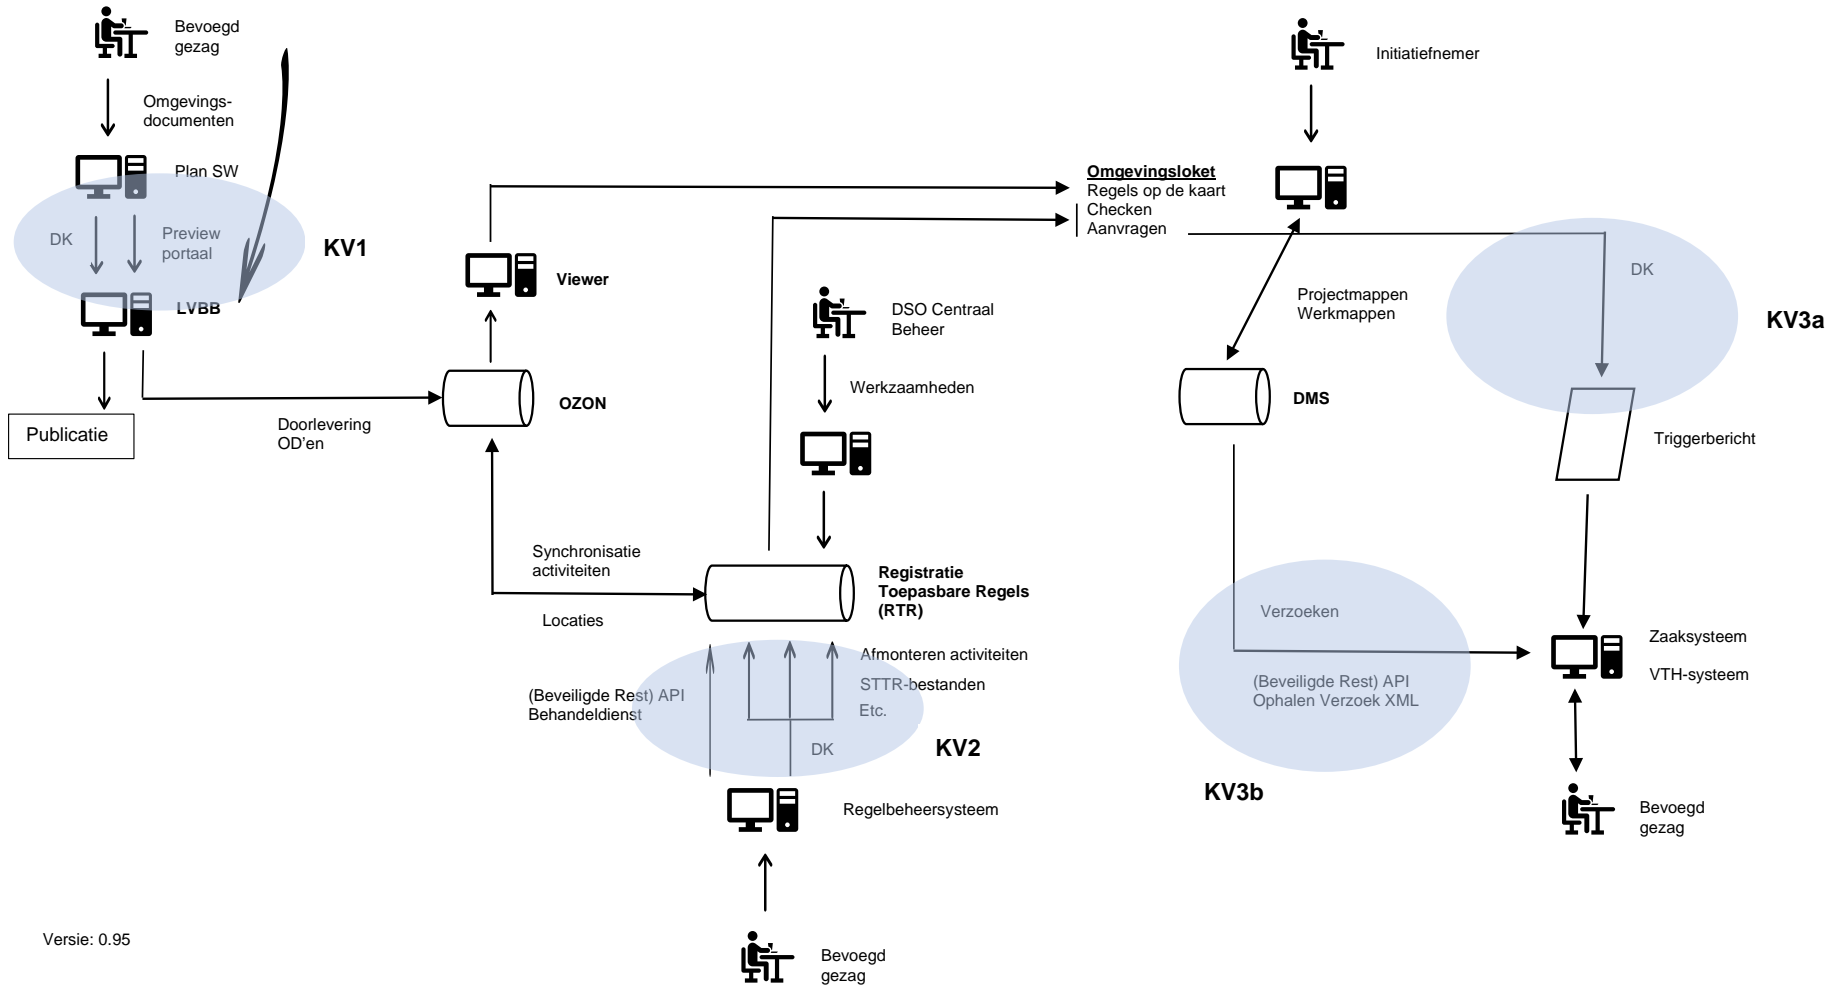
Bevoegd gezag

Omgevings-documenten

Plan SW

DK

Preview portaal

KV1

LVBB

Publicatie

Doorlevering OD'en

Viewer

OZON

Synchronisatie activiteiten

Locaties

Omgevingsloket
Regels op de kaart
Checken
Aanvragen

DSO Centraal Beheer

Werkzaamheden

Registratie Toepasbare Regels (RTR)

Afmonteren activiteiten
STTR-bestanden
Etc.

(Beveiligde Rest) API Behandeldienst

DK

KV2

Regelbeheersysteem

Bevoegd gezag

Initiatiefnemer

Projectmappen Werkmappen

DMS

DK

KV3a

Triggerbericht

Verzoeken

(Beveiligde Rest) API
Ophalen Verzoek XML

KV3b

Zaaksysteem

VTH-systeem

Bevoegd gezag

Versie: 0.95